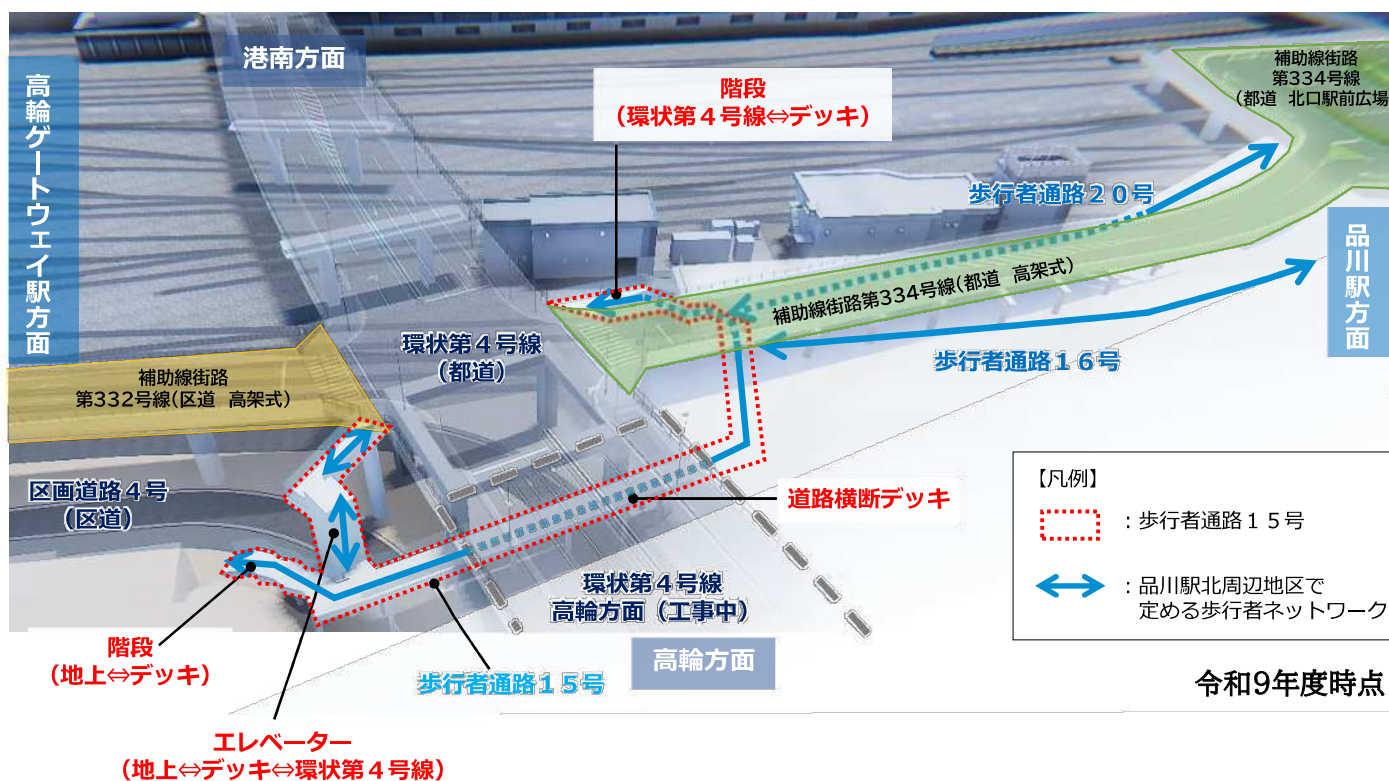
港南方面

高輪ゲートウェイ駅方面

階段
（環状第４号線⇔デッキ）

補助線街路
第334号線
（都道　北口駅前広場

歩行者通路２０号

品川駅方面

補助線街路第334号線（都道　高架式）

歩行者通路１６号

環状第４号線
（都道）

補助線街路
第332号線（区道　高架式）

区画道路４号
（区道）

道路横断デッキ

【凡例】
：歩行者通路１５号
：品川駅北周辺地区で定める歩行者ネットワーク

環状第４号線
高輪方面（工事中）

高輪方面

令和9年度時点

階段
（地上⇔デッキ）

歩行者通路１５号

エレベーター
（地上⇔デッキ⇔環状第４号線）